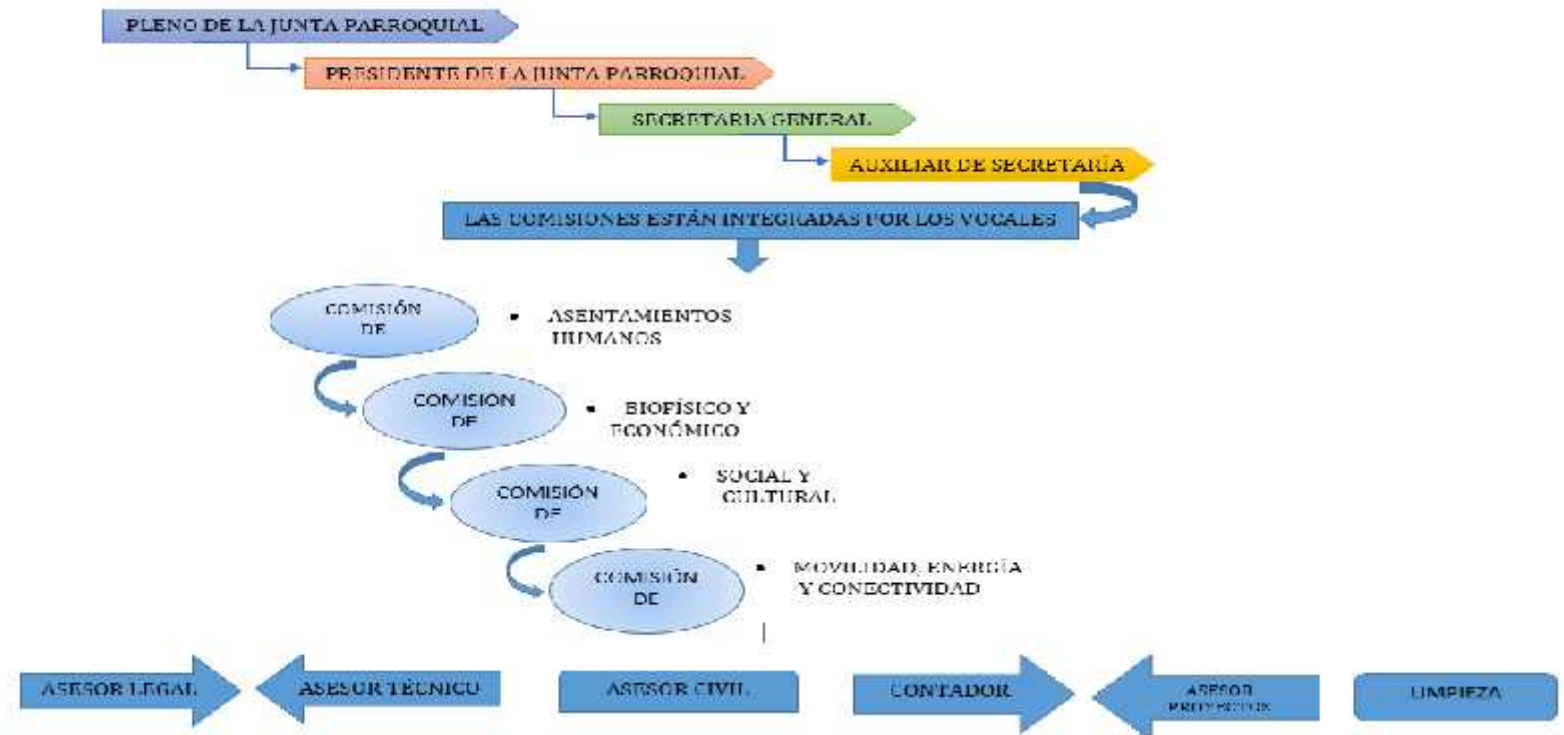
PLENO DE LA JUNTA PARROQUIAL

PRESIDENTE DE LA JUNTA PARROQUIAL

SECRETARIA GENERAL

AUXILIAR DE SECRETARÍA

LAS COMISIONES ESTÁN INTEGRADAS POR LOS VOCALES

COMISIÓN DE

• ASENTAMIENTOS HUMANOS

COMISIÓN DE

• BIOFÍSICO Y ECONÓMICO

COMISIÓN DE

• SOCIAL Y CULTURAL

COMISIÓN DE

• MOVILIDAD, ENERGÍA Y CONECTIVIDAD

ASESOR LEGAL

ASESOR TÉCNICO

ASESOR CIVIL

CONTADOR

ASESOR PROYECTOS

LIMPIEZA